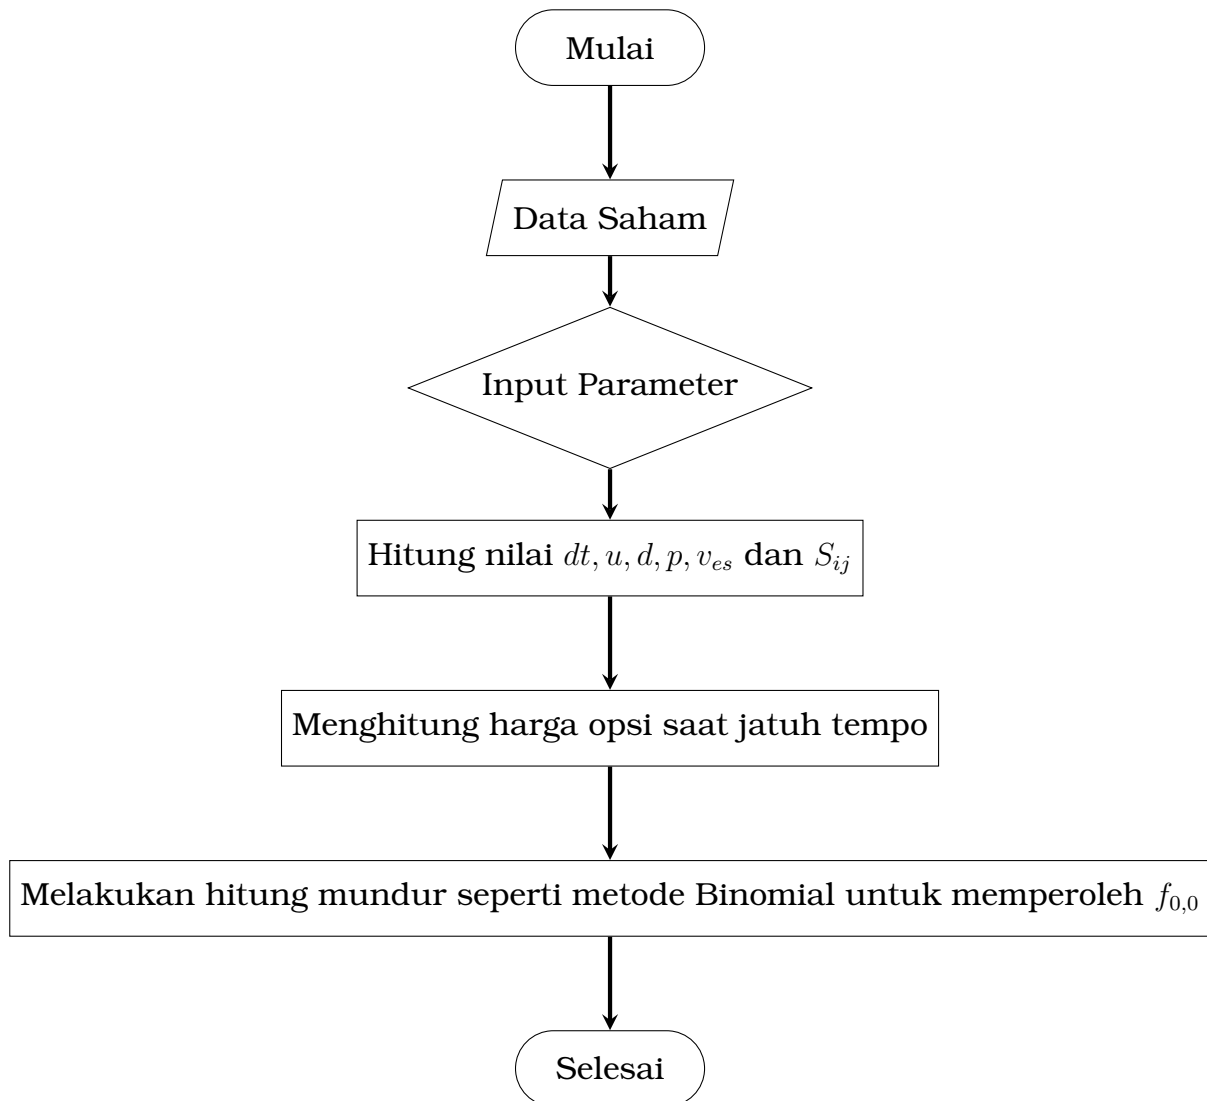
Mulai

Data Saham

Input Parameter

Hitung nilai $dt, u, d, p, v_{es}$ dan $S_{ij}$

Menghitung harga opsi saat jatuh tempo

Melakukan hitung mundur seperti metode Binomial untuk memperoleh $f_{0,0}$

Selesai